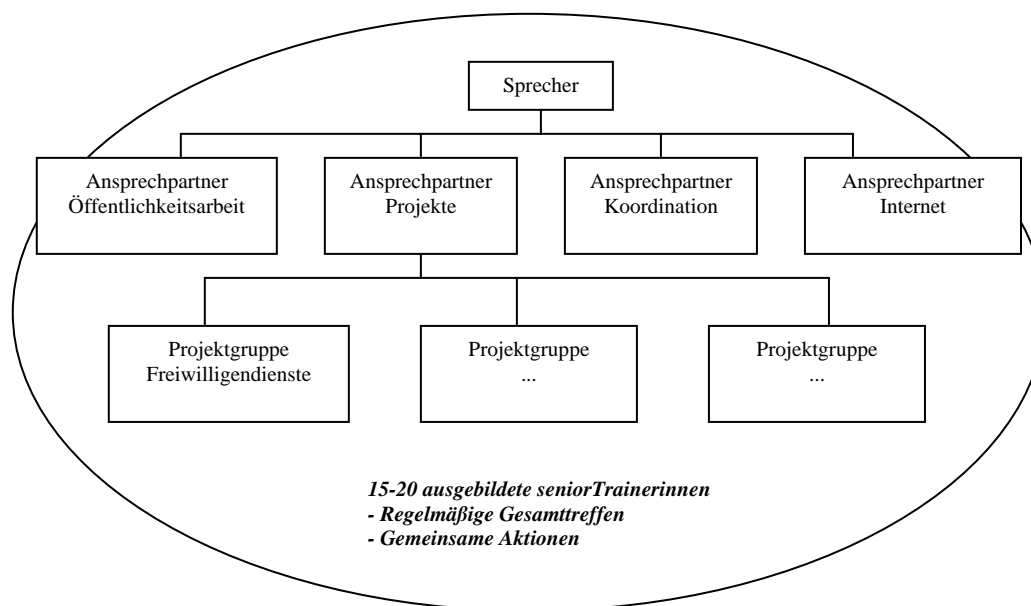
Sprecher

Ansprechpartner Öffentlichkeitsarbeit

Ansprechpartner Projekte

Ansprechpartner Koordination

Ansprechpartner Internet

Projektgruppe Freiwilligendienste

Projektgruppe ...

Projektgruppe ...

*15-20 ausgebildete seniorTrainerinnen*
*- Regelmäßige Gesamttreffen*
*- Gemeinsame Aktionen*